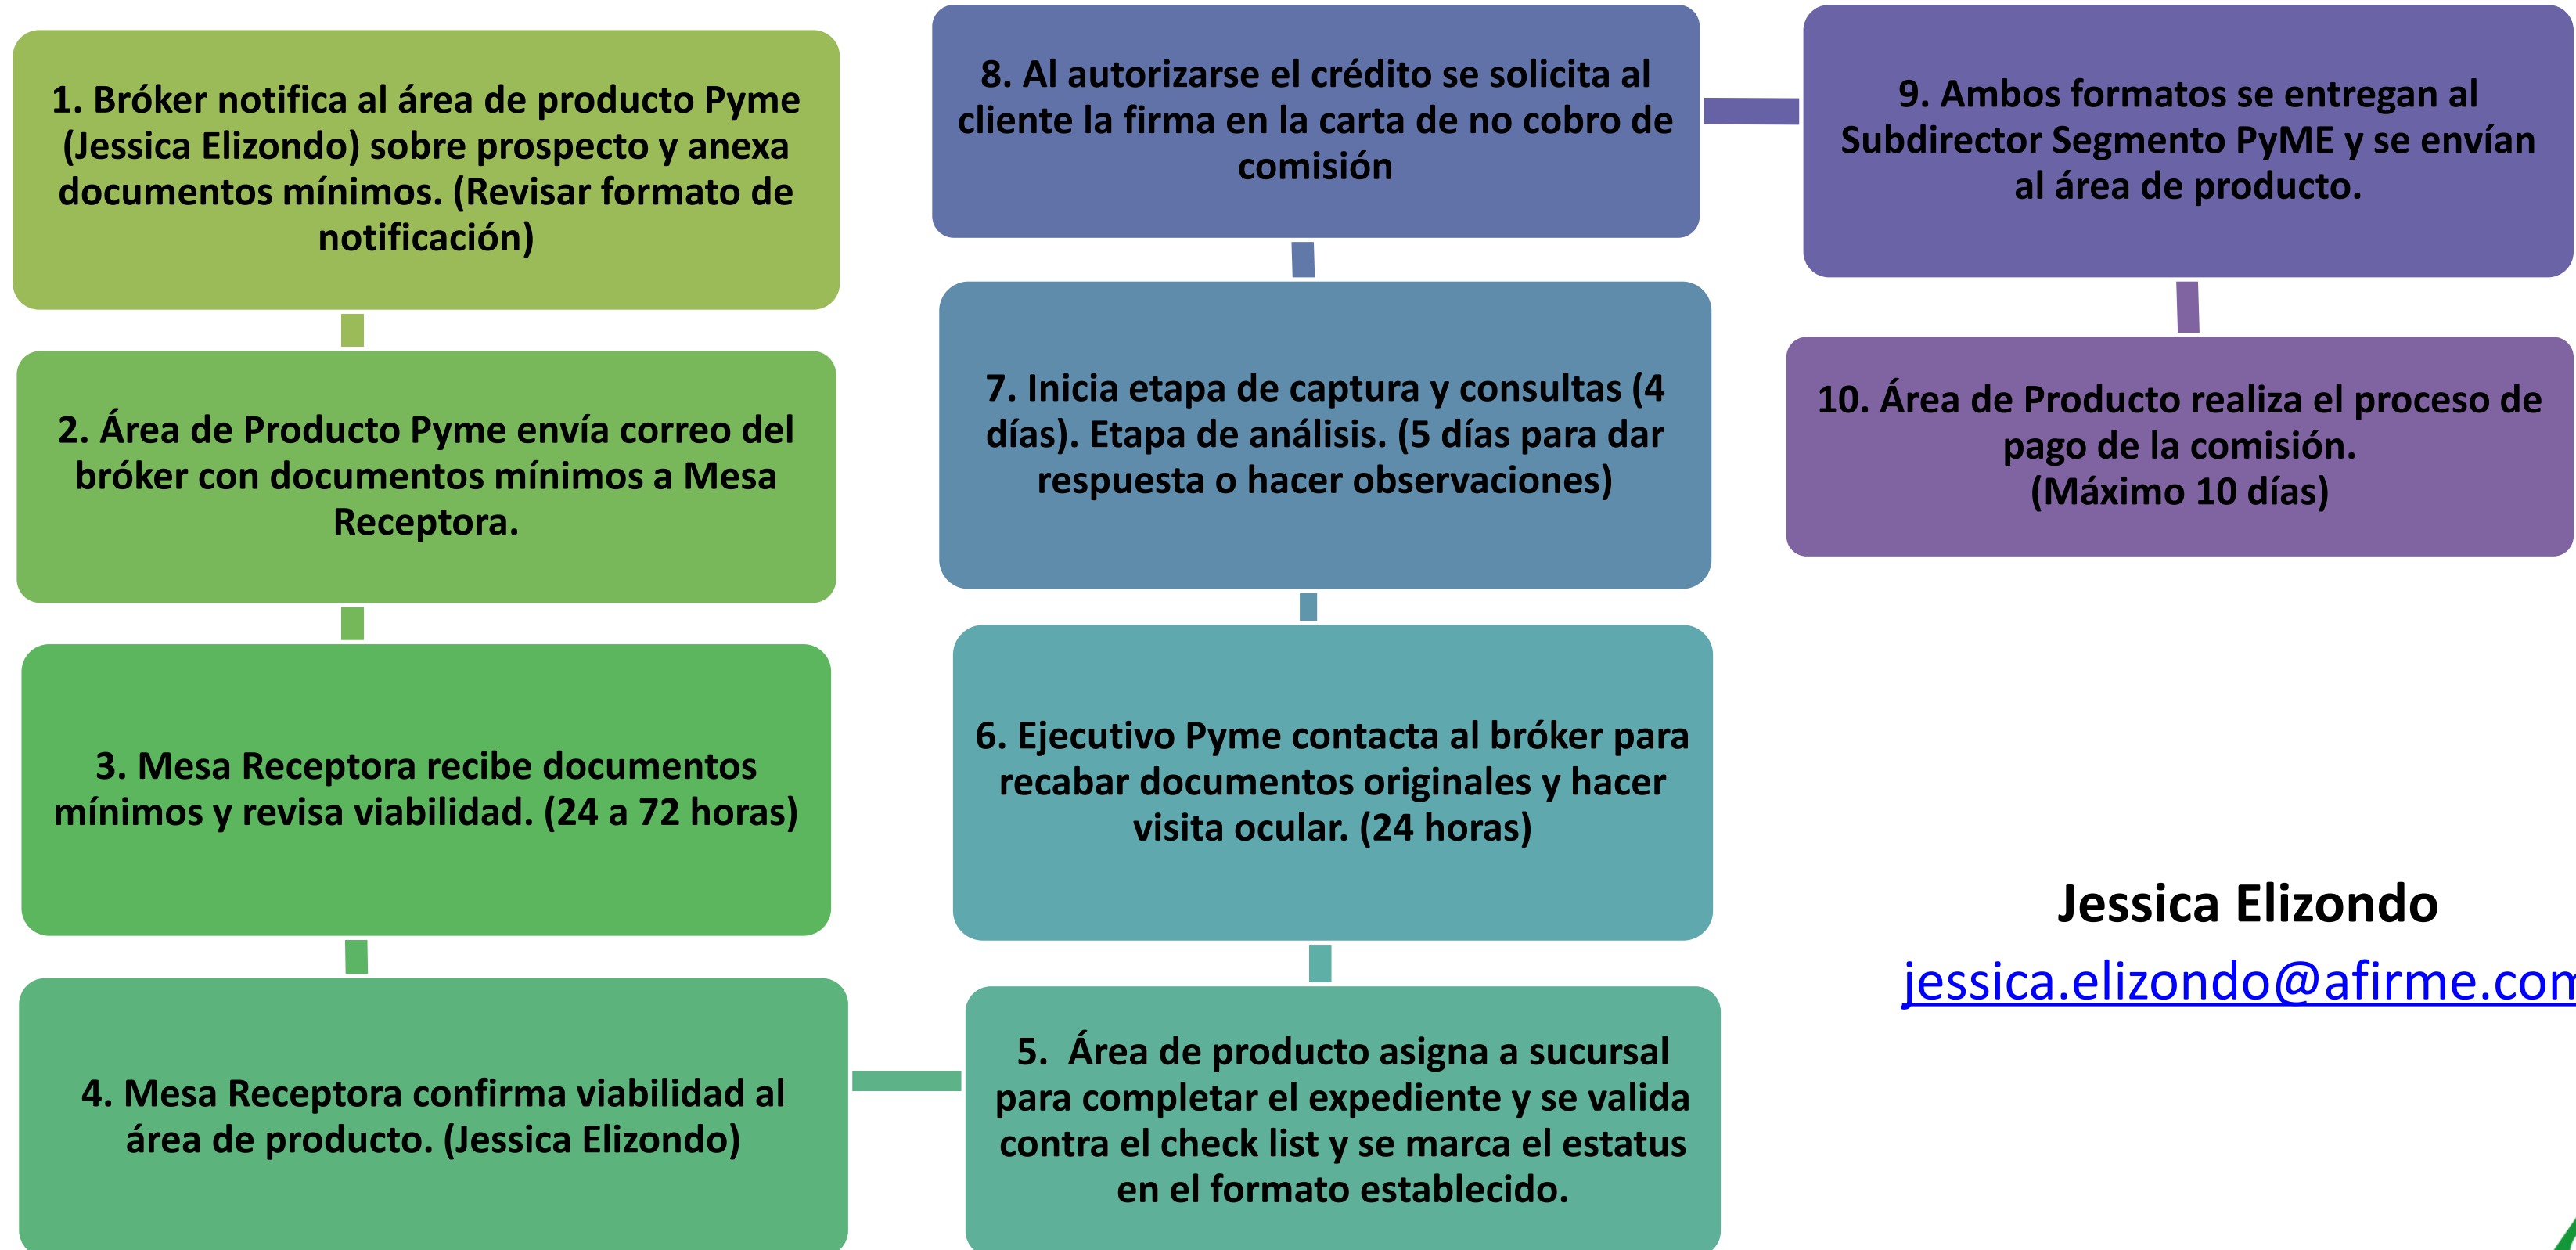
1. Bróker notifica al área de producto Pyme (Jessica Elizondo) sobre prospecto y anexa documentos mínimos. (Revisar formato de notificación)

2. Área de Producto Pyme envía correo del bróker con documentos mínimos a Mesa Receptora.

3. Mesa Receptora recibe documentos mínimos y revisa viabilidad. (24 a 72 horas)

4. Mesa Receptora confirma viabilidad al área de producto. (Jessica Elizondo)

5. Área de producto asigna a sucursal para completar el expediente y se valida contra el check list y se marca el estatus en el formato establecido.

6. Ejecutivo Pyme contacta al bróker para recabar documentos originales y hacer visita ocular. (24 horas)

7. Inicia etapa de captura y consultas (4 días). Etapa de análisis. (5 días para dar respuesta o hacer observaciones)

8. Al autorizarse el crédito se solicita al cliente la firma en la carta de no cobro de comisión

9. Ambos formatos se entregan al Subdirector Segmento PyME y se envían al área de producto.

10. Área de Producto realiza el proceso de pago de la comisión. (Máximo 10 días)

Jessica Elizondo

jessica.elizondo@afirme.com